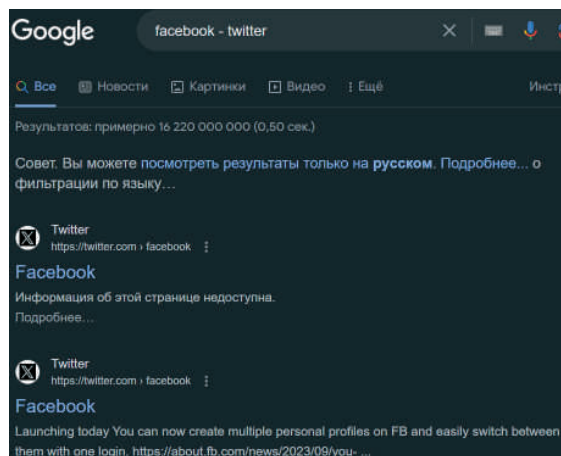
Google

facebook - twitter

Все Новости Картинки Видео Ещё Инстр

Результатов: примерно 16 220 000 000 (0,50 сек.)

Совет. Вы можете посмотреть результаты только на русском. Подробнее... о фильтрации по языку...

Twitter
https://twitter.com › facebook

Facebook

Информация об этой странице недоступна.
Подробнее...

Twitter
https://twitter.com › facebook

Facebook

Launching today You can now create multiple personal profiles on FB and easily switch between them with one login. https://about.fb.com/news/2023/09/you- ...